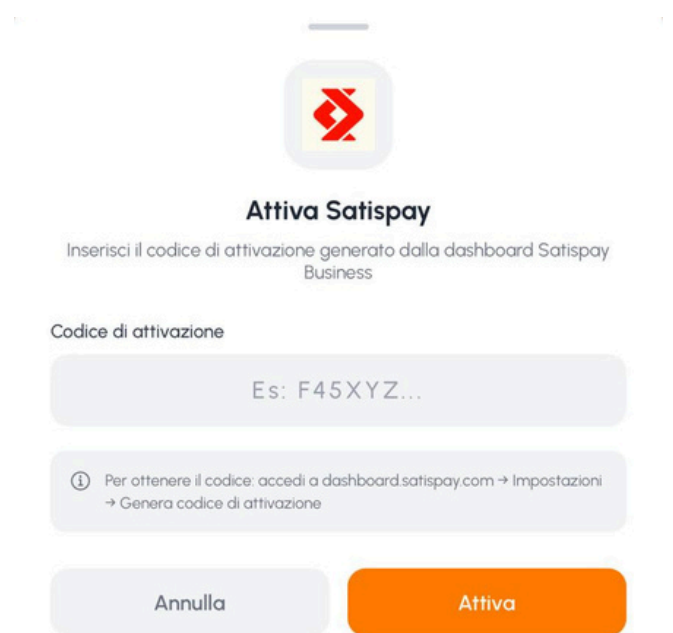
Attiva Satispay

Inserisci il codice di attivazione generato dalla dashboard Satispay Business

Codice di attivazione

Es: F45XYZ...

ⓘ Per ottenere il codice: accedi a dashboard.satispay.com → Impostazioni → Genera codice di attivazione

Annulla

Attiva